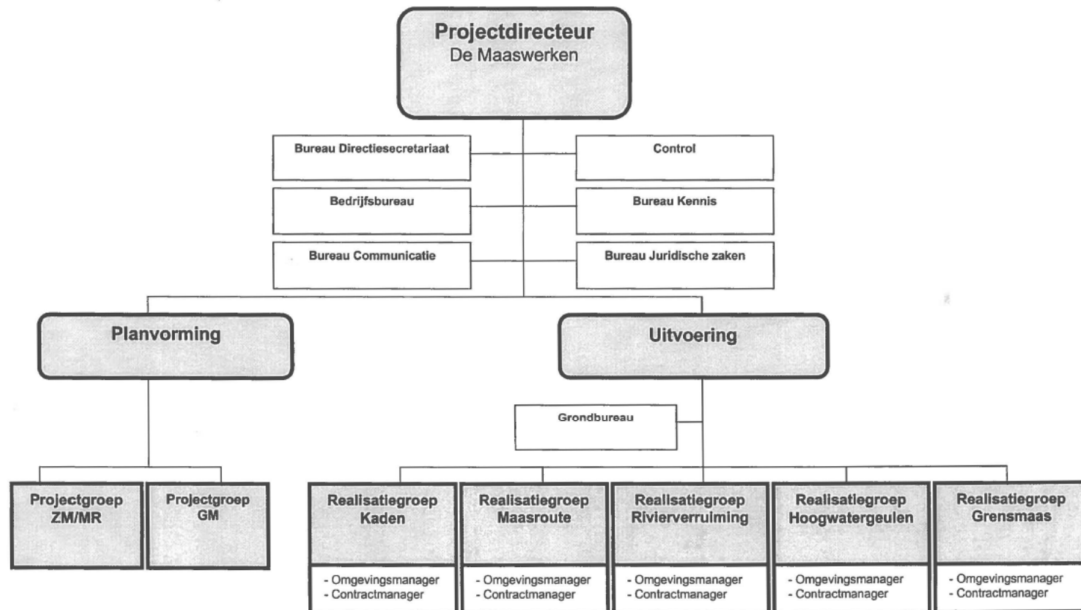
Projectdirecteur
De Maaswerken

Bureau Directiesecretariaat

Control

Bedrijfsbureau

Bureau Kennis

Bureau Communicatie

Bureau Juridische zaken

Planvorming

Uitvoering

Grondbureau

Projectgroep ZM/MR

Projectgroep GM

Realisatiegroep Kaden
- Omgevingsmanager
- Contractmanager

Realisatiegroep Maasroute
- Omgevingsmanager
- Contractmanager

Realisatiegroep Rivierverruiming
- Omgevingsmanager
- Contractmanager

Realisatiegroep Hoogwatergeulen
- Omgevingsmanager
- Contractmanager

Realisatiegroep Grensmaas
- Omgevingsmanager
- Contractmanager